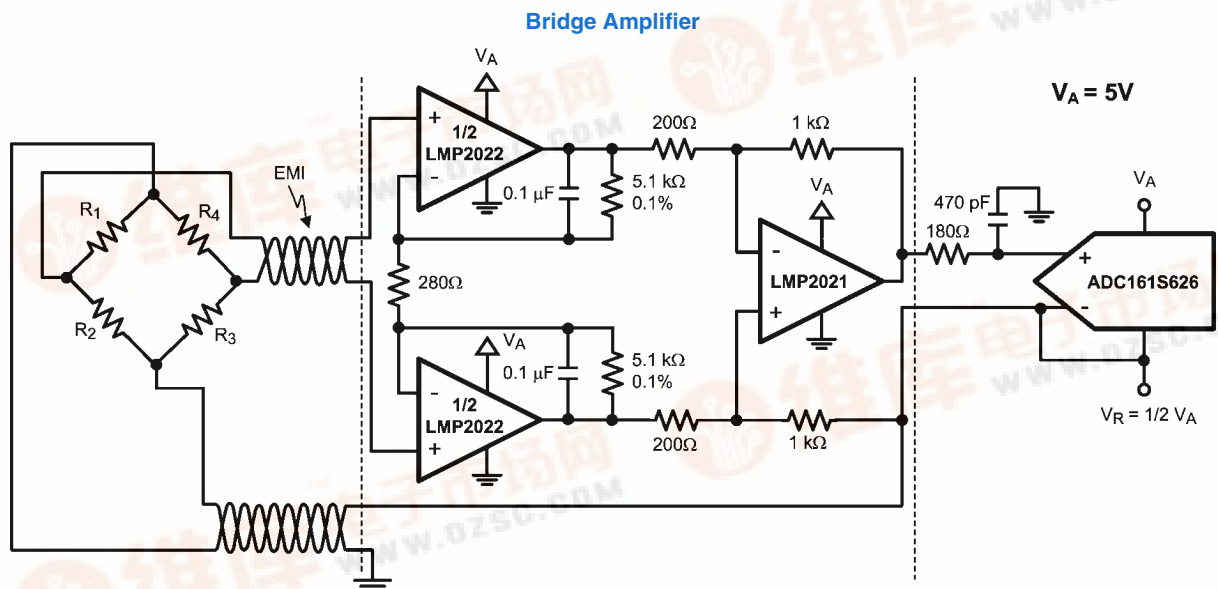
Bridge Amplifier

$V_A = 5V$

$V_A$

$V_A$

$V_A$

$V_A$

$V_A$

1/2 LMP2022

1/2 LMP2022

LMP2021

ADC161S626

EMI

$R_1$

$R_4$

$R_2$

$R_3$

280Ω

200Ω

200Ω

1 kΩ

1 kΩ

0.1 µF

0.1 µF

5.1 kΩ 0.1%

5.1 kΩ 0.1%

470 pF

180Ω

$V_R = 1/2\ V_A$

+

-

+

-

-

+

+

-

维库电子市场网 www.dzsc.com